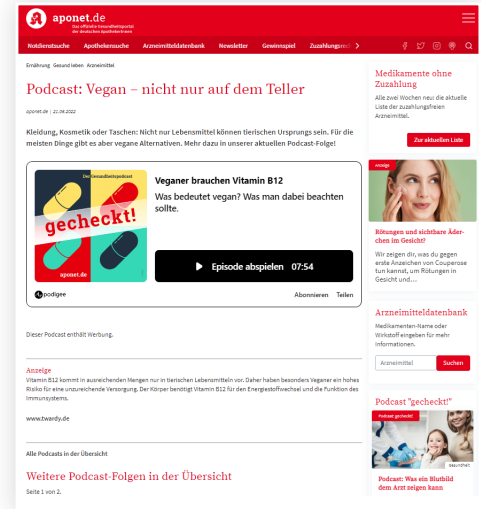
aponet.de
Das offizielle Gesundheitsportal der deutschen Apothekerinnen

Notdienstsuche Apothekensuche Arzneimitteldatenbank Newsletter Gewinnspiel Zuzahlungsrec

Ernährung Gesund leben Arzneimittel

Podcast: Vegan – nicht nur auf dem Teller

aponet.de | 21.06.2022

Kleidung, Kosmetik oder Taschen: Nicht nur Lebensmittel können tierischen Ursprungs sein. Für die meisten Dinge gibt es aber vegane Alternativen. Mehr dazu in unserer aktuellen Podcast-Folge!

Der Gesundheitspodcast
gecheckt!
aponet.de

Veganer brauchen Vitamin B12
Was bedeutet vegan? Was man dabei beachten sollte.

Episode abspielen 07:54

podigee
Abonnieren Teilen

Dieser Podcast enthält Werbung.

Anzeige
Vitamin B12 kommt in ausreichenden Mengen nur in tierischen Lebensmitteln vor. Daher haben besonders Veganer ein hohes Risiko für eine unzureichende Versorgung. Der Körper benötigt Vitamin B12 für den Energiestoffwechsel und die Funktion des Immunsystems.

www.twardy.de

Alle Podcasts in der Übersicht

Weitere Podcast-Folgen in der Übersicht

Seite 1 von 2.

Medikamente ohne Zuzahlung
Alle zwei Wochen neu: die aktuelle Liste der zuzahlungsfreien Arzneimittel.

Zur aktuellen Liste

Anzeige
Rötungen und sichtbare Äderchen im Gesicht?
Wir zeigen dir, was du gegen erste Anzeichen von Couperose tun kannst, um Rötungen in Gesicht und....

Arzneimitteldatenbank
Medikamenten-Name oder Wirkstoff eingeben für mehr Informationen.

Arzneimittel Suchen

Podcast "gecheckt!"
Podcast gecheckt!
Gesundheit
Podcast: Was ein Blutbild dem Arzt zeigen kann